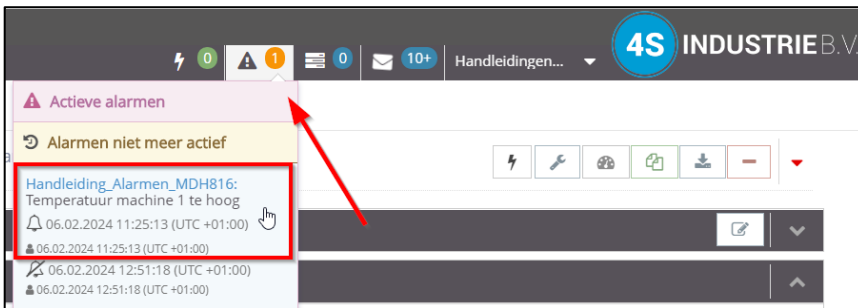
0 1 0 10+ Handleidingen... 4S INDUSTRIE B.V.

Actieve alarmen

Alarmen niet meer actief

Handleiding_Alarmen_MDH816:
Temperatuur machine 1 te hoog
06.02.2024 11:25:13 (UTC +01:00)
06.02.2024 11:25:13 (UTC +01:00)

06.02.2024 12:51:18 (UTC +01:00)
06.02.2024 12:51:18 (UTC +01:00)